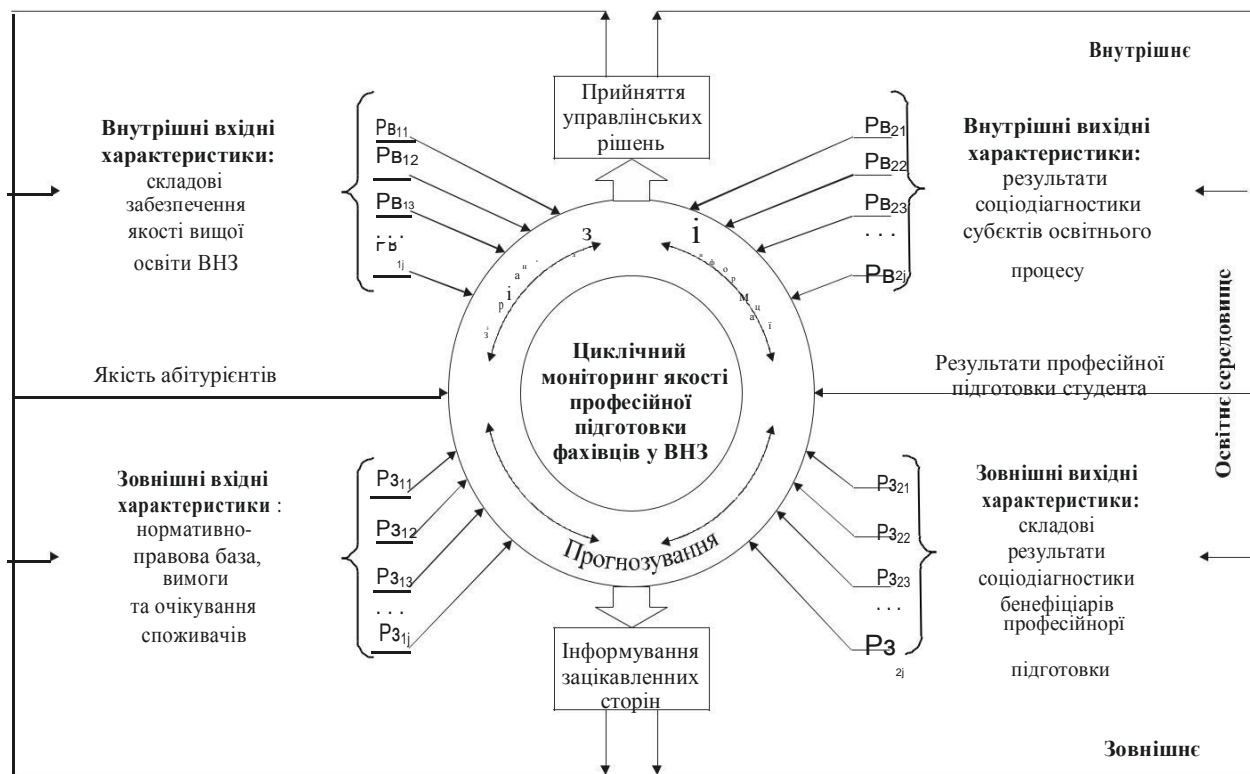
Внутрішнє

Прийняття управлінських рішень

Внутрішні вхідні характеристики: складові забезпечення якості вищої освіти ВНЗ

$Рв_{11}$
$Рв_{12}$
$Рв_{13}$
. . .
$_{1j}$

$Рв_{21}$
$Рв_{22}$
$Рв_{23}$
. . .
$Рв_{2j}$

Внутрішні вихідні характеристики: результати соціодіагностики субєктів освітнього процесу

з
і
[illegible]

Циклічний моніторинг якості професійної підготовки фахівців у ВНЗ

Якість абітурієнтів

Результати професійної підготовки студента

Освітнє середовище

Зовнішні вхідні характеристики : нормативно-правова база, вимоги та очікування споживачів

$Рз_{11}$
$Рз_{12}$
$Рз_{13}$
. . .
$Рз_{1j}$

Прогнозування

$Рз_{21}$
$Рз_{22}$
$Рз_{23}$
. . .
$Рз_{2j}$

Зовнішні вихідні характеристики: складові результати соціодіагностики бенефіціарів професійнорї підготовки

Інформування зацікавленних сторін

Зовнішнє